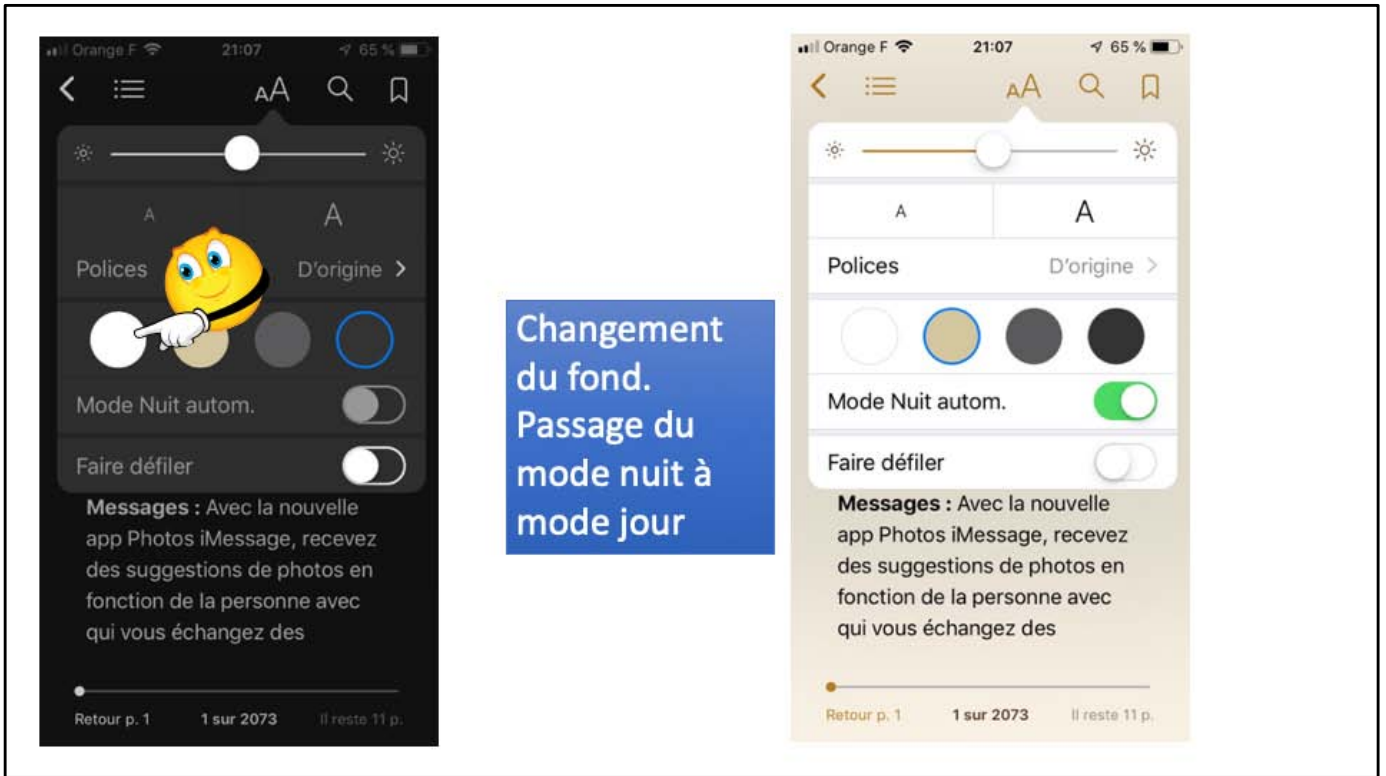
Orange F 21:07 65 %

AA

A A

Polices D'origine >

Mode Nuit autom.

Faire défiler

**Messages :** Avec la nouvelle app Photos iMessage, recevez des suggestions de photos en fonction de la personne avec qui vous échangez des

Retour p. 1 1 sur 2073 Il reste 11 p.

Changement du fond. Passage du mode nuit à mode jour

Orange F 21:07 65 %

AA

A A

Polices D'origine >

Mode Nuit autom.

Faire défiler

**Messages :** Avec la nouvelle app Photos iMessage, recevez des suggestions de photos en fonction de la personne avec qui vous échangez des

Retour p. 1 1 sur 2073 Il reste 11 p.